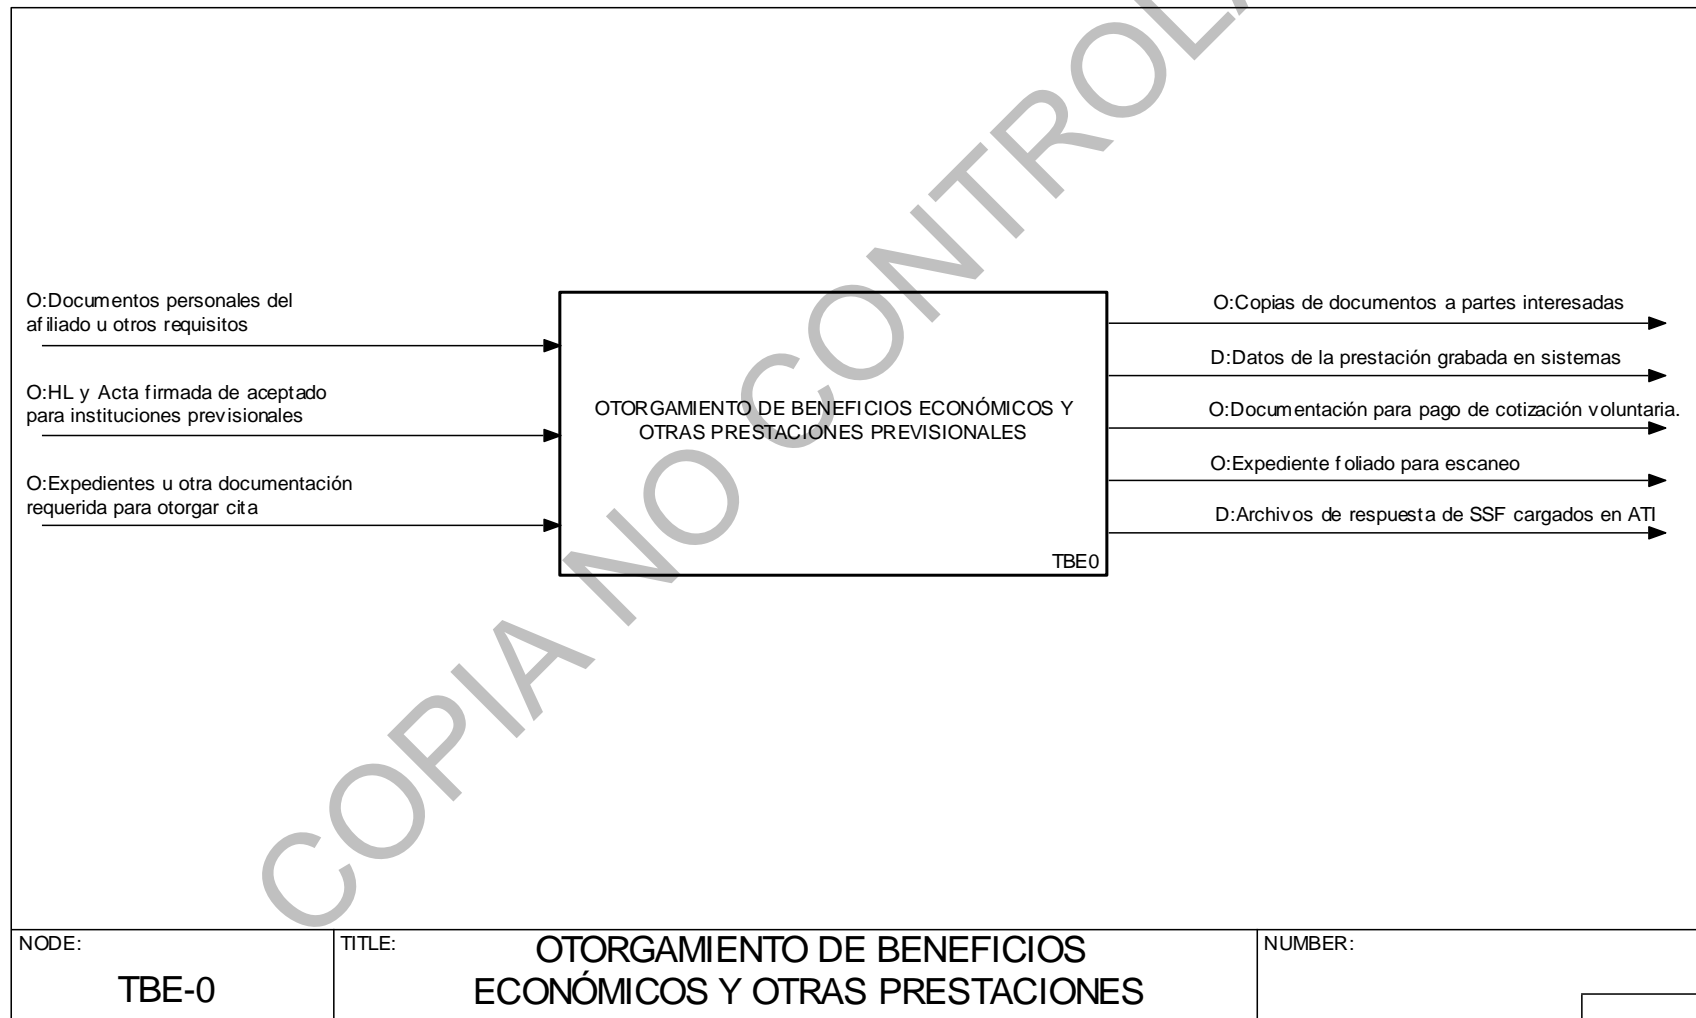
COPIA NO CONTROLA

O:Documentos personales del afiliado u otros requisitos

O:HL y Acta firmada de aceptado para instituciones previsionales

O:Expedientes u otra documentación requerida para otorgar cita

OTORGAMIENTO DE BENEFICIOS ECONÓMICOS Y OTRAS PRESTACIONES PREVISIONALES

TBE0

O:Copias de documentos a partes interesadas

D:Datos de la prestación grabada en sistemas

O:Documentación para pago de cotización voluntaria.

O:Expediente foliado para escaneo

D:Archivos de respuesta de SSF cargados en ATI

NODE:
TBE-0

TITLE:
OTORGAMIENTO DE BENEFICIOS ECONÓMICOS Y OTRAS PRESTACIONES

NUMBER: